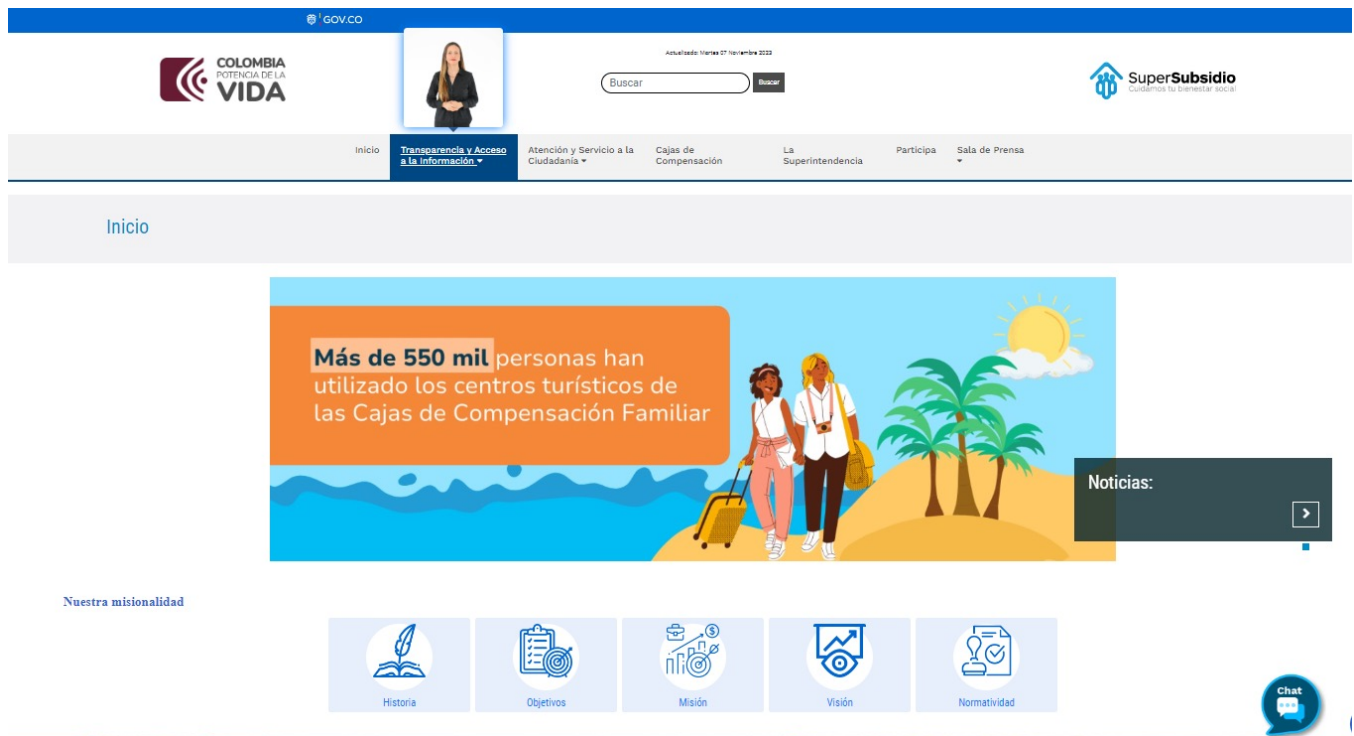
GOV.CO

COLOMBIA POTENCIA DE LA VIDA

Actualizado: Martes 07 Noviembre 2023

Buscar Buscar

SuperSubsidio
Cuidamos tu bienestar social

Inicio
Transparencia y Acceso a la información
Atención y Servicio a la Ciudadanía
Cajas de Compensación
La Superintendencia
Participa
Sala de Prensa

Inicio

Más de 550 mil personas han utilizado los centros turísticos de las Cajas de Compensación Familiar

Noticias:

Nuestra misionalidad

Historia
Objetivos
Misión
Visión
Normatividad

Chat